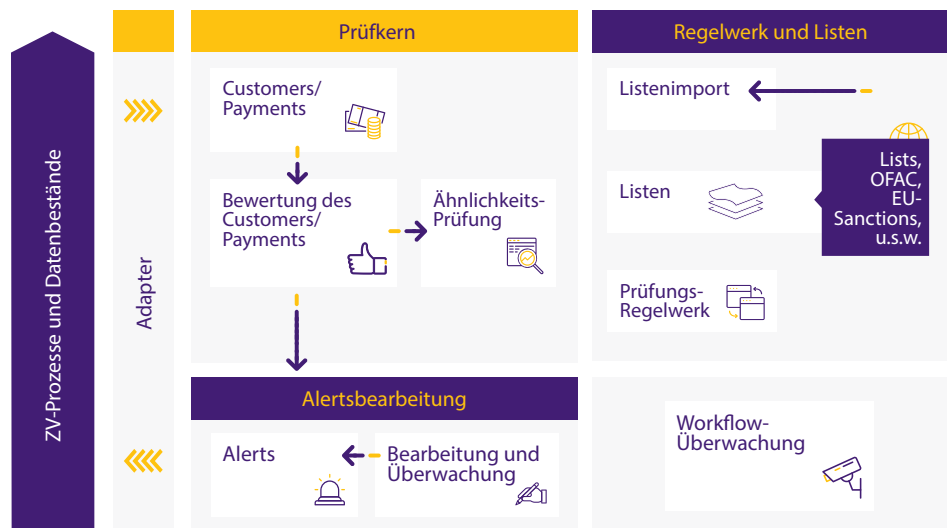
ZV-Prozesse und Datenbestände

Adapter

Prüfkern

Customers/ Payments

Bewertung des Customers/ Payments

Ähnlichkeits-Prüfung

Alertsbearbeitung

Alerts

Bearbeitung und Überwachung

Regelwerk und Listen

Listenimport

Listen

Lists, OFAC, EU-Sanctions, u.s.w.

Prüfungs-Regelwerk

Workflow-Überwachung